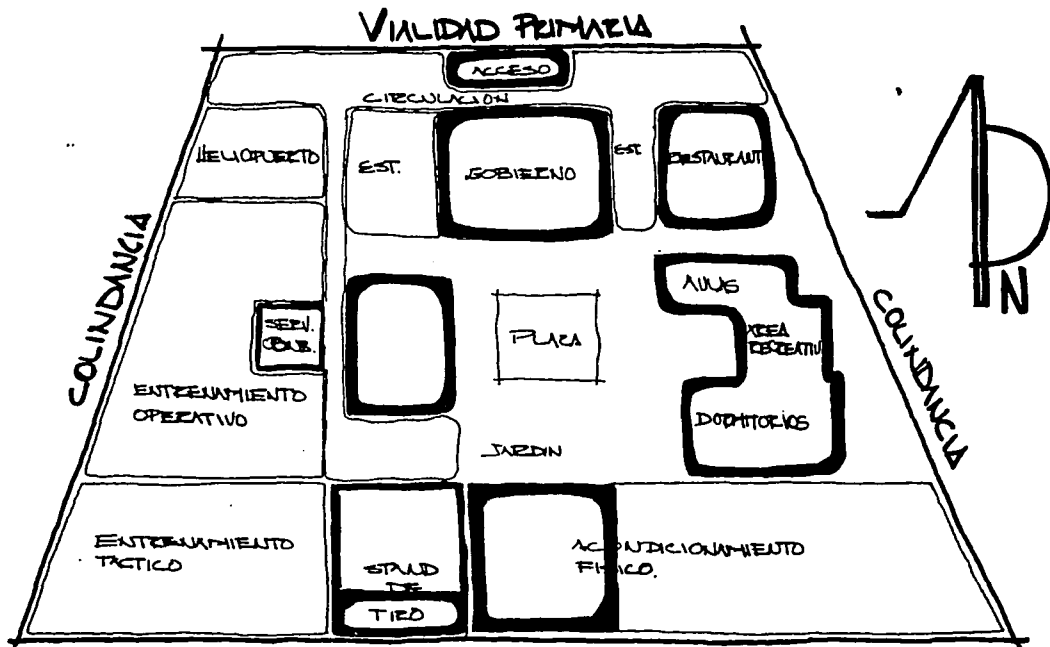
VIALIDAD PRIMARIA

ACCESO

CIRCULACION

HELIOPUERTO

EST.

GOBIERNO

EST.

RESTAURANT

COLINDANCIA

AULAS

AREA RECREATIVA

SERV. PUB.

PLAZA

N

COLINDANCIA

ENTRENAMIENTO OPERATIVO

DORMITORIOS

JARDIN

ENTRENAMIENTO TACTICO

STAND DE TIRO

ACONDICIONAMIENTO FISICO.